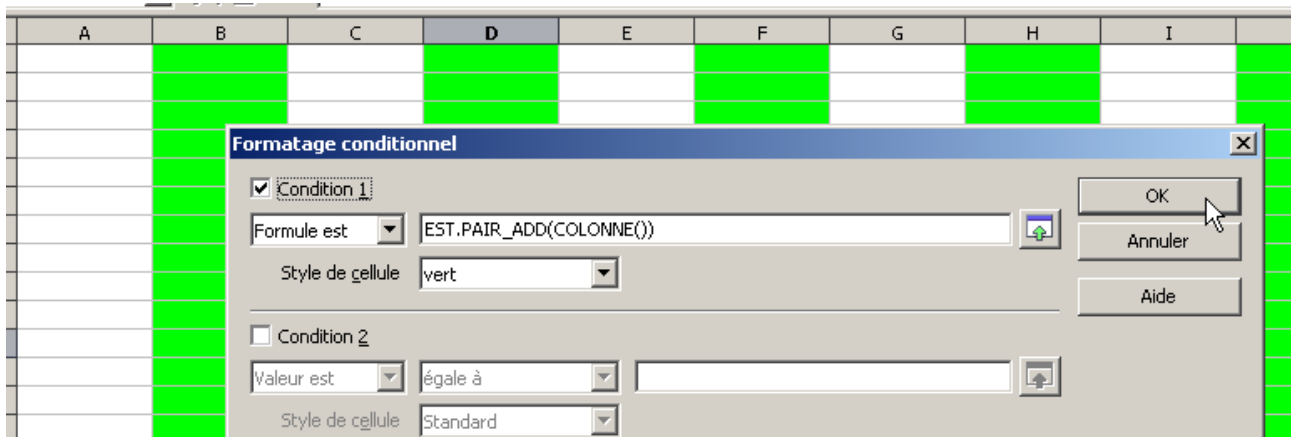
| A | B | C | D | E | F | G | H | I |
|---|---|---|---|---|---|---|---|---|

Formatage conditionnel

Condition 1

Formule est

EST.PAIR_ADD(COLONNE())

Style de cellule

vert

Condition 2

Valeur est

égale à

Style de cellule

Standard

OK

Annuler

Aide